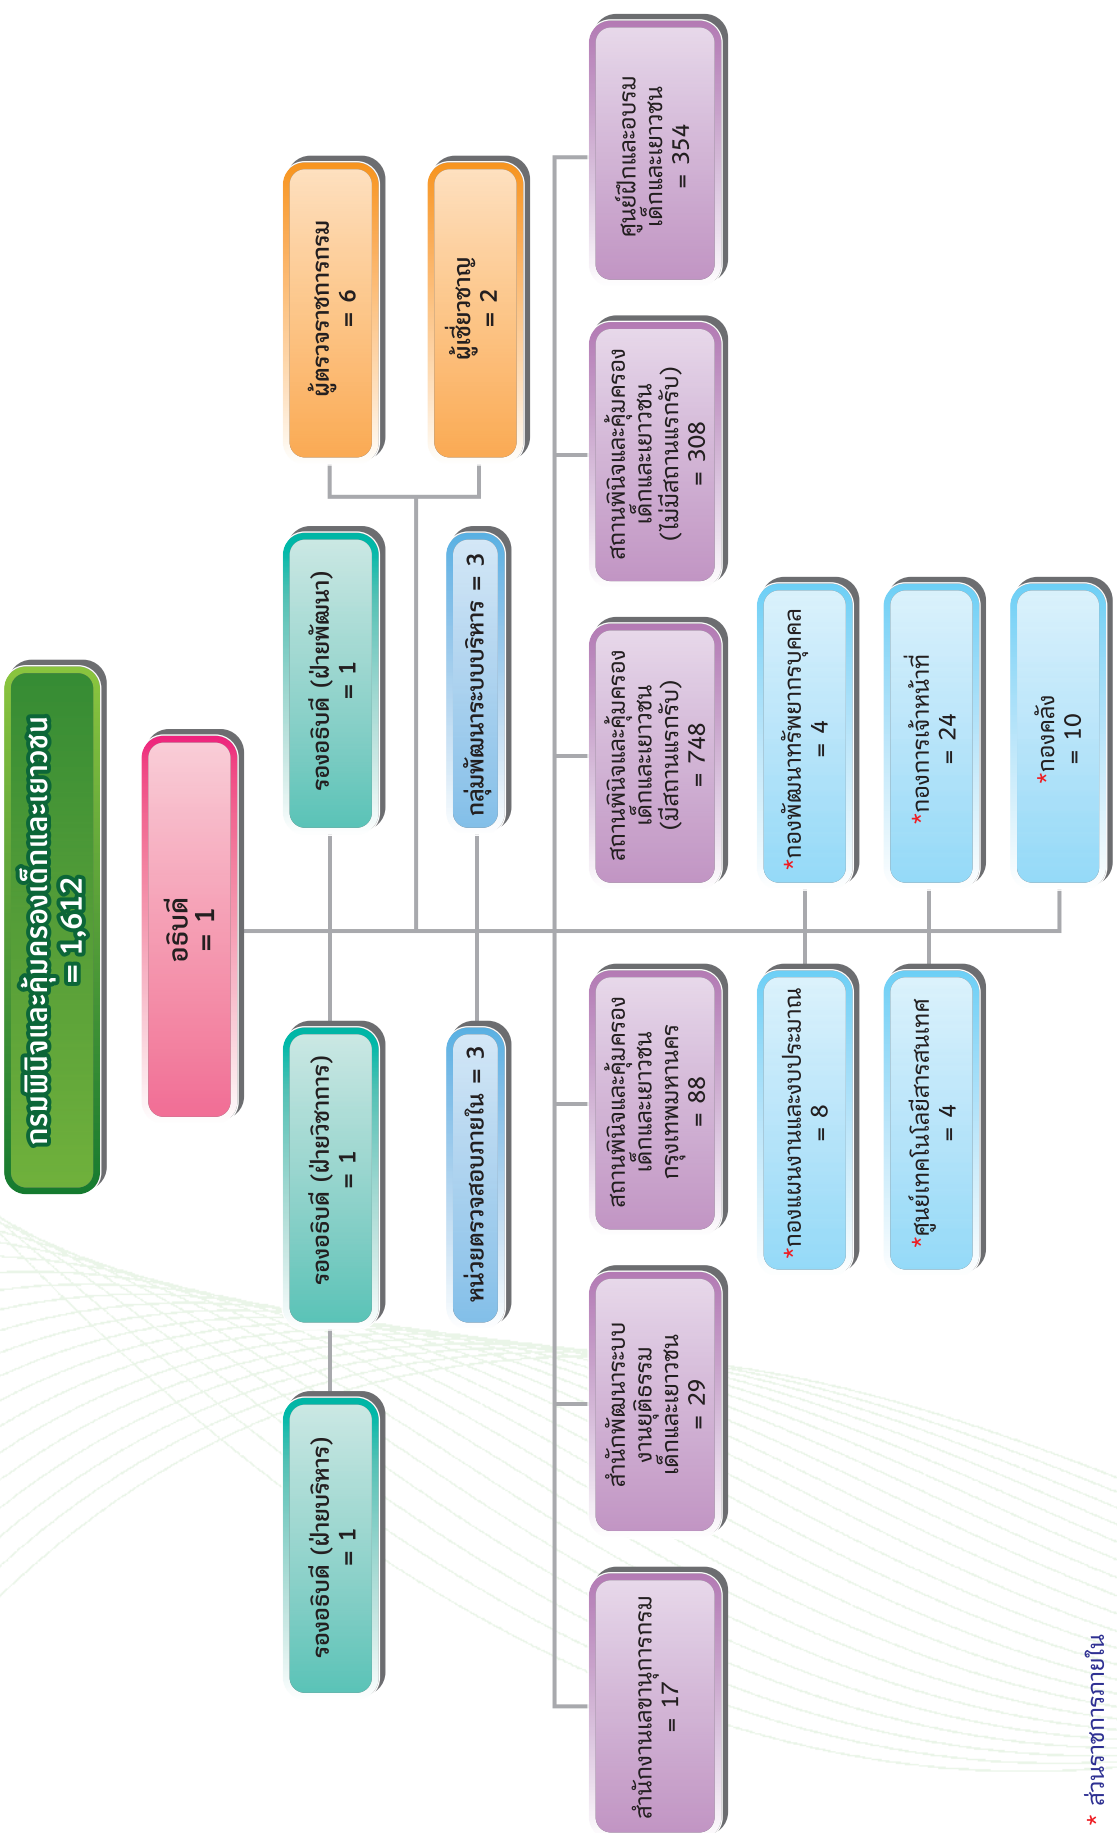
กรมพินิจและคุ้มครองเด็กและเยาวชน = 1,612

อธิบดี = 1

รองอธิบดี (ฝ่ายบริหาร) = 1

รองอธิบดี (ฝ่ายวิชาการ) = 1

รองอธิบดี (ฝ่ายพัฒนา) = 1

ผู้ตรวจราชการกรม = 6

ผู้เชี่ยวชาญ = 2

หน่วยตรวจสอบภายใน = 3

กลุ่มพัฒนาระบบบริหาร = 3

สำนักงานเลขานุการกรม = 17

สำนักพัฒนาระบบงานยุติธรรมเด็กและเยาวชน = 29

สถานพินิจและคุ้มครองเด็กและเยาวชนกรุงเทพมหานคร = 88

สถานพินิจและคุ้มครองเด็กและเยาวชน (มีสถานแรกรับ) = 748

สถานพินิจและคุ้มครองเด็กและเยาวชน (ไม่มีสถานแรกรับ) = 308

ศูนย์ฝึกและอบรมเด็กและเยาวชน = 354

*กองแผนงานและงบประมาณ = 8

*กองพัฒนาทรัพยากรบุคคล = 4

*ศูนย์เทคโนโลยีสารสนเทศ = 4

*กองการเจ้าหน้าที่ = 24

*กองคลัง = 10

* ส่วนราชการภายใน